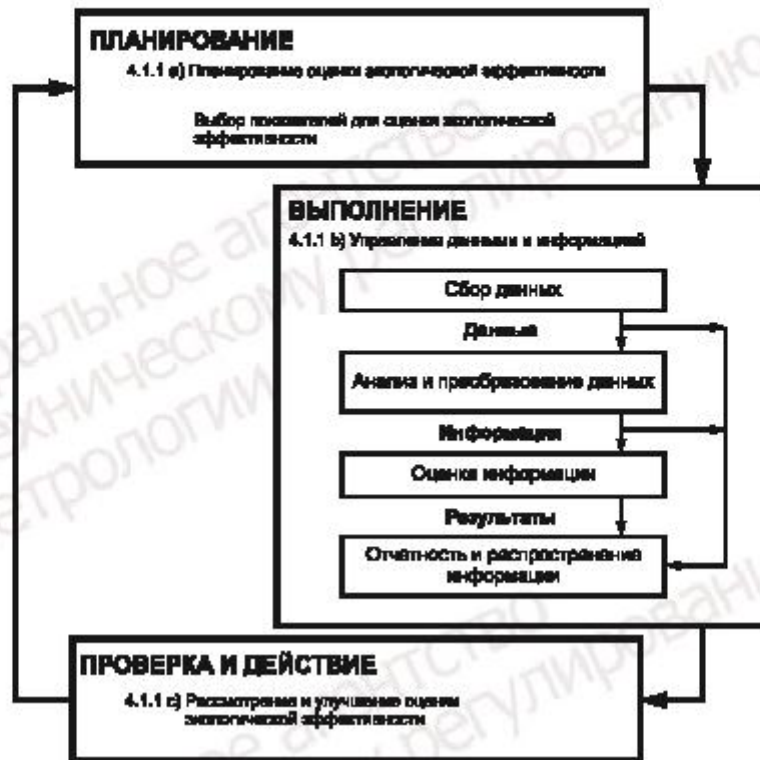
ПЛАНИРОВАНИЕ

4.1.1 а) Планирование оценки экологической эффективности

Выбор показателей для оценки экологической эффективности

ВЫПОЛНЕНИЕ

4.1.1 b) Управление данными и информацией

Сбор данных

Данные

Анализ и преобразование данных

Информация

Оценка информации

Результаты

Отчетность и распространение информации

ПРОВЕРКА И ДЕЙСТВИЕ

4.1.1 с) Рассмотрение и улучшение оценки экологической эффективности

Федеральное агентство по техническому регулированию и метрологии

Федеральное агентство по техническому регулированию